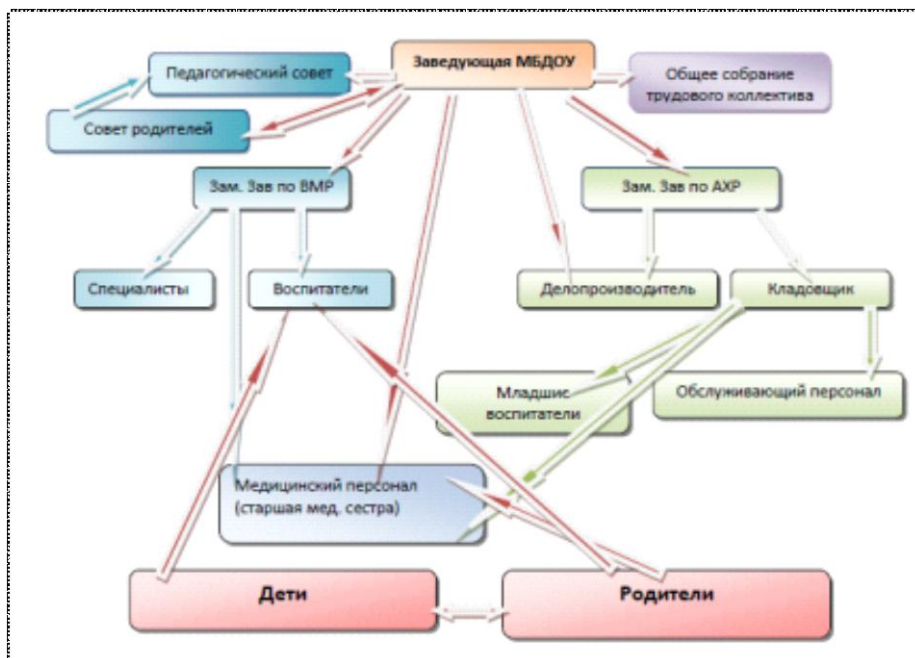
Заведующая МБДОУ

Педагогический совет

Общее собрание трудового коллектива

Совет родителей

Зам. Зав по ВМР

Зам. Зав по АХР

Специалисты

Воспитатели

Делопроизводитель

Кладовщик

Младшие воспитатели

Обслуживающий персонал

Медицинский персонал (старшая мед. сестра)

Дети

Родители